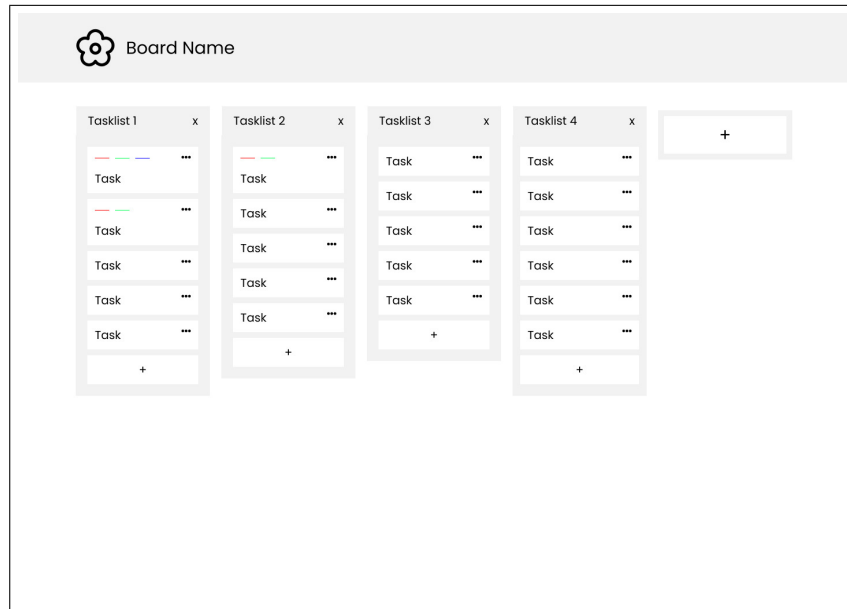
Board Name

Tasklist 1 x

Task •••

Task •••

Task •••

Task •••

Task •••

+

Tasklist 2 x

Task •••

Task •••

Task •••

Task •••

Task •••

+

Tasklist 3 x

Task •••

Task •••

Task •••

Task •••

Task •••

+

Tasklist 4 x

Task •••

Task •••

Task •••

Task •••

Task •••

Task •••

+

+